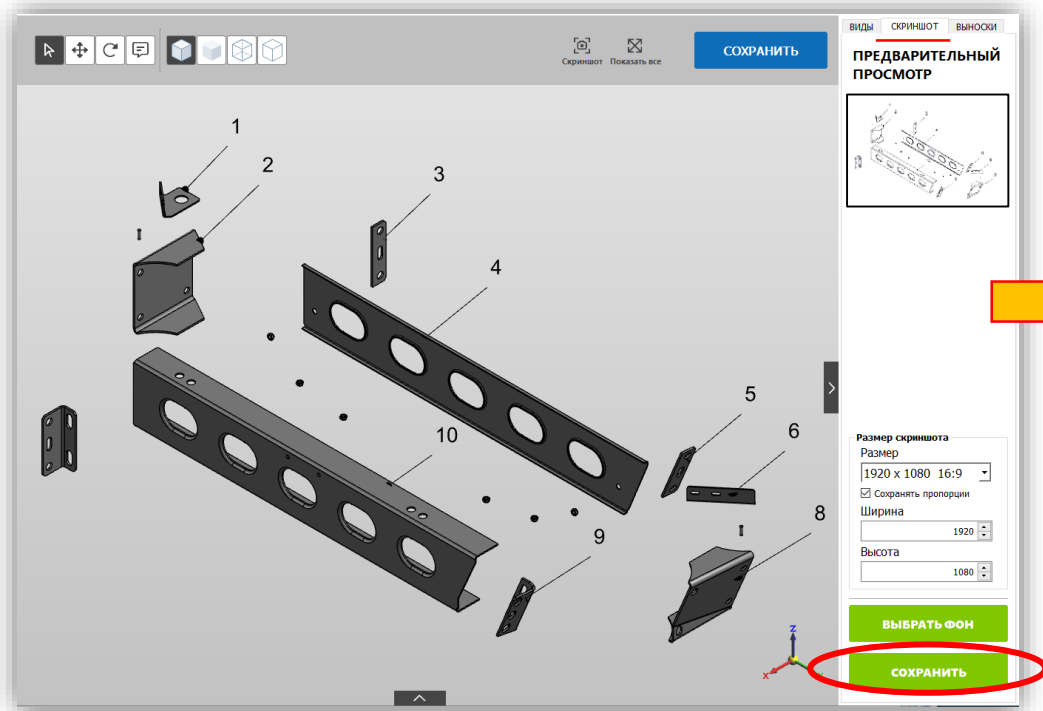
Скриншот Показать все

СОХРАНИТЬ

ВИДЫ СКРИНШОТ ВЫНОСКИ

ПРЕДВАРИТЕЛЬНЫЙ ПРОСМОТР

1
2
3
4
5
6
8
9
10

Размер скриншота
Размер
1920 x 1080 16:9
Сохранять пропорции
Ширина
1920
Высота
1080

ВЫБРАТЬ ФОН

СОХРАНИТЬ

z
y
x